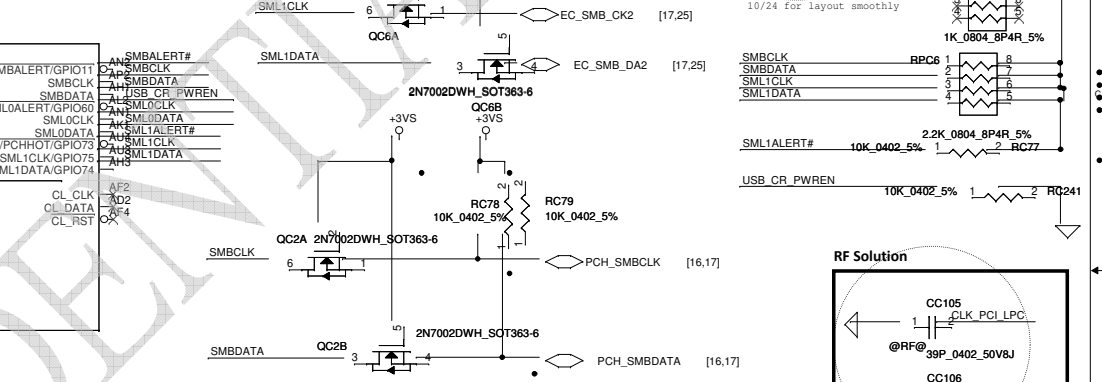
SML1CLK
6
1
EC_SMB_CK2
[17,25]
QC6A
10/24 for layout smoothly
1K_0804_8P4R_5%
SML1DATA
5
3
4
EC_SMB_DA2
[17,25]
2N7002DWH_SOT363-6
QC6B
SMBALERT/GPIO11
SMBCLK
SMBDATA
SML0ALERT/GPIO60
SML0CLK
SML0DATA
/PCHHOT/GPIO73
SML1CLK/GPIO75
SML1DATA/GPIO74
AN5
AP5
AH1
AL2
AN1
AK1
AU4
AU3
AH3
SMBALERT#
SMBCLK
SMBDATA
USB_CR_PWREN
SML0CLK
SML0DATA
SML1ALERT#
SML1CLK
SML1DATA
+3VS
+3VS
SMBCLK
SMBDATA
SML1CLK
SML1DATA
RPC6
1
2
3
4
8
7
6
5
2.2K_0804_8P4R_5%
SML1ALERT#
10K_0402_5%
1
2
RC77
USB_CR_PWREN
10K_0402_5%
1
2
RC241
CL_CLK
CL_DATA
CL_RST
AF2
AD2
AF4
RC78
10K_0402_5%
RC79
10K_0402_5%
2
2
1
1
QC2A
2N7002DWH_SOT363-6
SMBCLK
6
1
PCH_SMBCLK
[16,17]
RF Solution
CC105
1
2
CLK_PCI_LPC
@RF@
39P_0402_50V8J
CC106
5
2N7002DWH_SOT363-6
SMBDATA
QC2B
3
4
PCH_SMBDATA
[16,17]